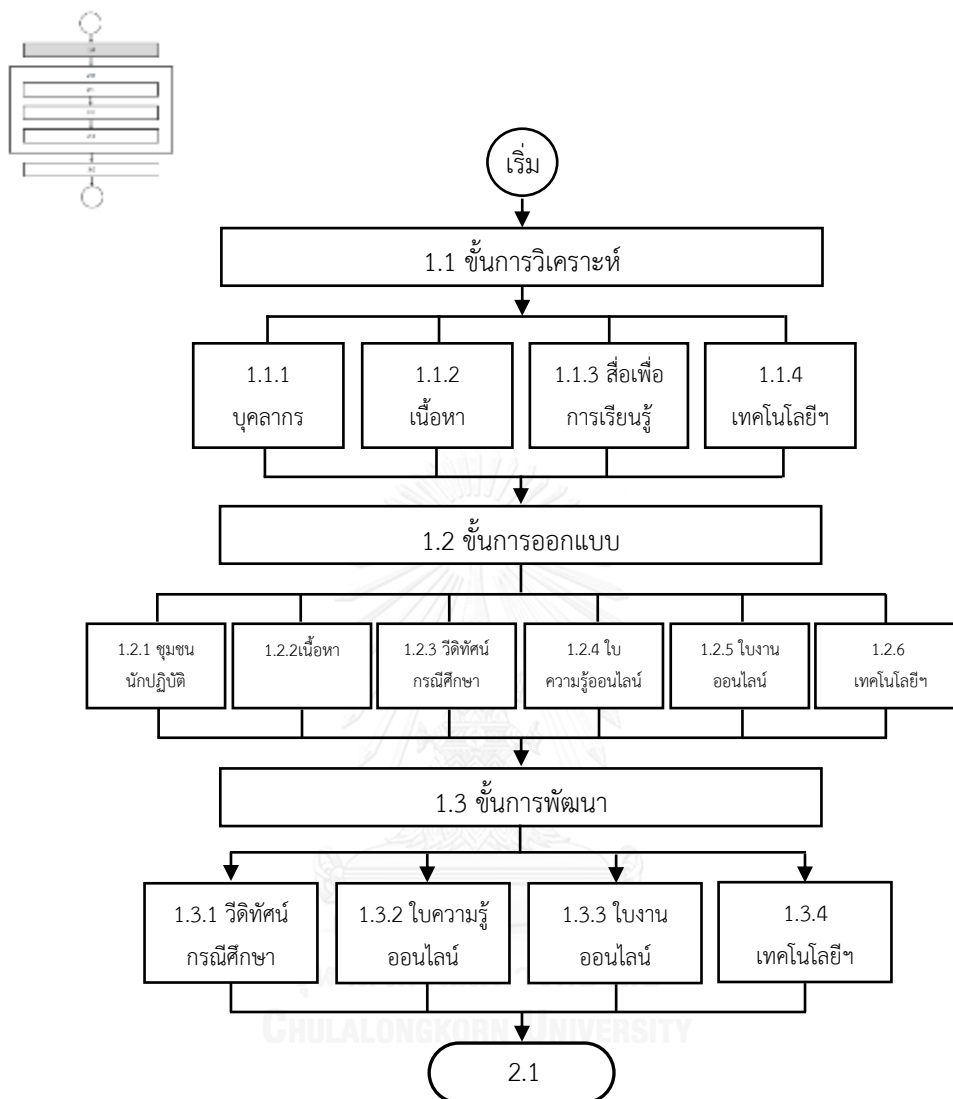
เริ่ม

1.1 ขั้นการวิเคราะห์

1.1.1 บุคลากร

1.1.2 เนื้อหา

1.1.3 สื่อเพื่อการเรียนรู้

1.1.4 เทคโนโลยีฯ

1.2 ขั้นการออกแบบ

1.2.1 ชุมชนนักปฏิบัติ

1.2.2เนื้อหา

1.2.3 วีดิทัศน์กรณีศึกษา

1.2.4 ใบความรู้ออนไลน์

1.2.5 ใบงานออนไลน์

1.2.6 เทคโนโลยีฯ

1.3 ขั้นการพัฒนา

1.3.1 วีดิทัศน์กรณีศึกษา

1.3.2 ใบความรู้ออนไลน์

1.3.3 ใบงานออนไลน์

1.3.4 เทคโนโลยีฯ

2.1

CHULALONGKORN UNIVERSITY